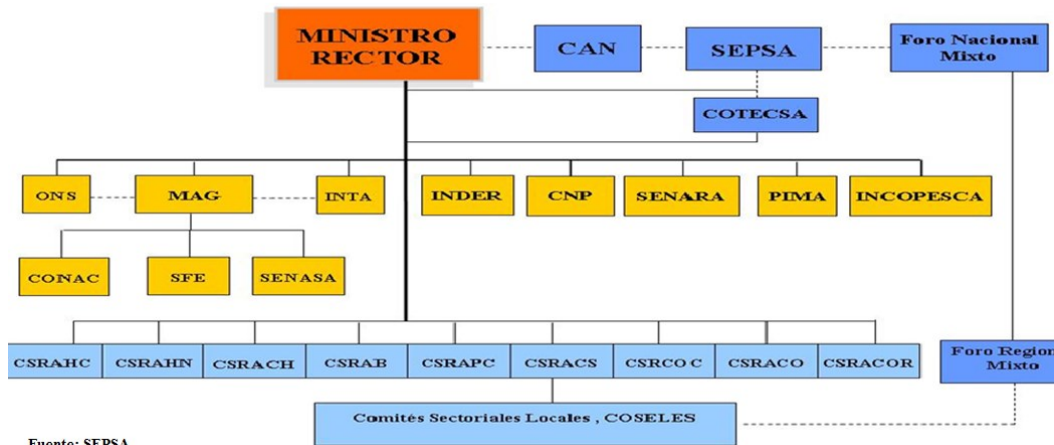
MINISTRO RECTOR

CAN

SEPSA

Foro Nacional Mixto

COTECSA

ONS

MAG

INTA

INDER

CNP

SENARA

PIMA

INCOPESCA

CONAC

SFE

SENASA

CSRAHC

CSRAHN

CSRACH

CSRAB

CSRAPC

CSRACS

CSRCO C

CSRACO

CSRACOR

Foro Region Mixto

Comités Sectoriales Locales , COSELES

Fuente: SEPSA